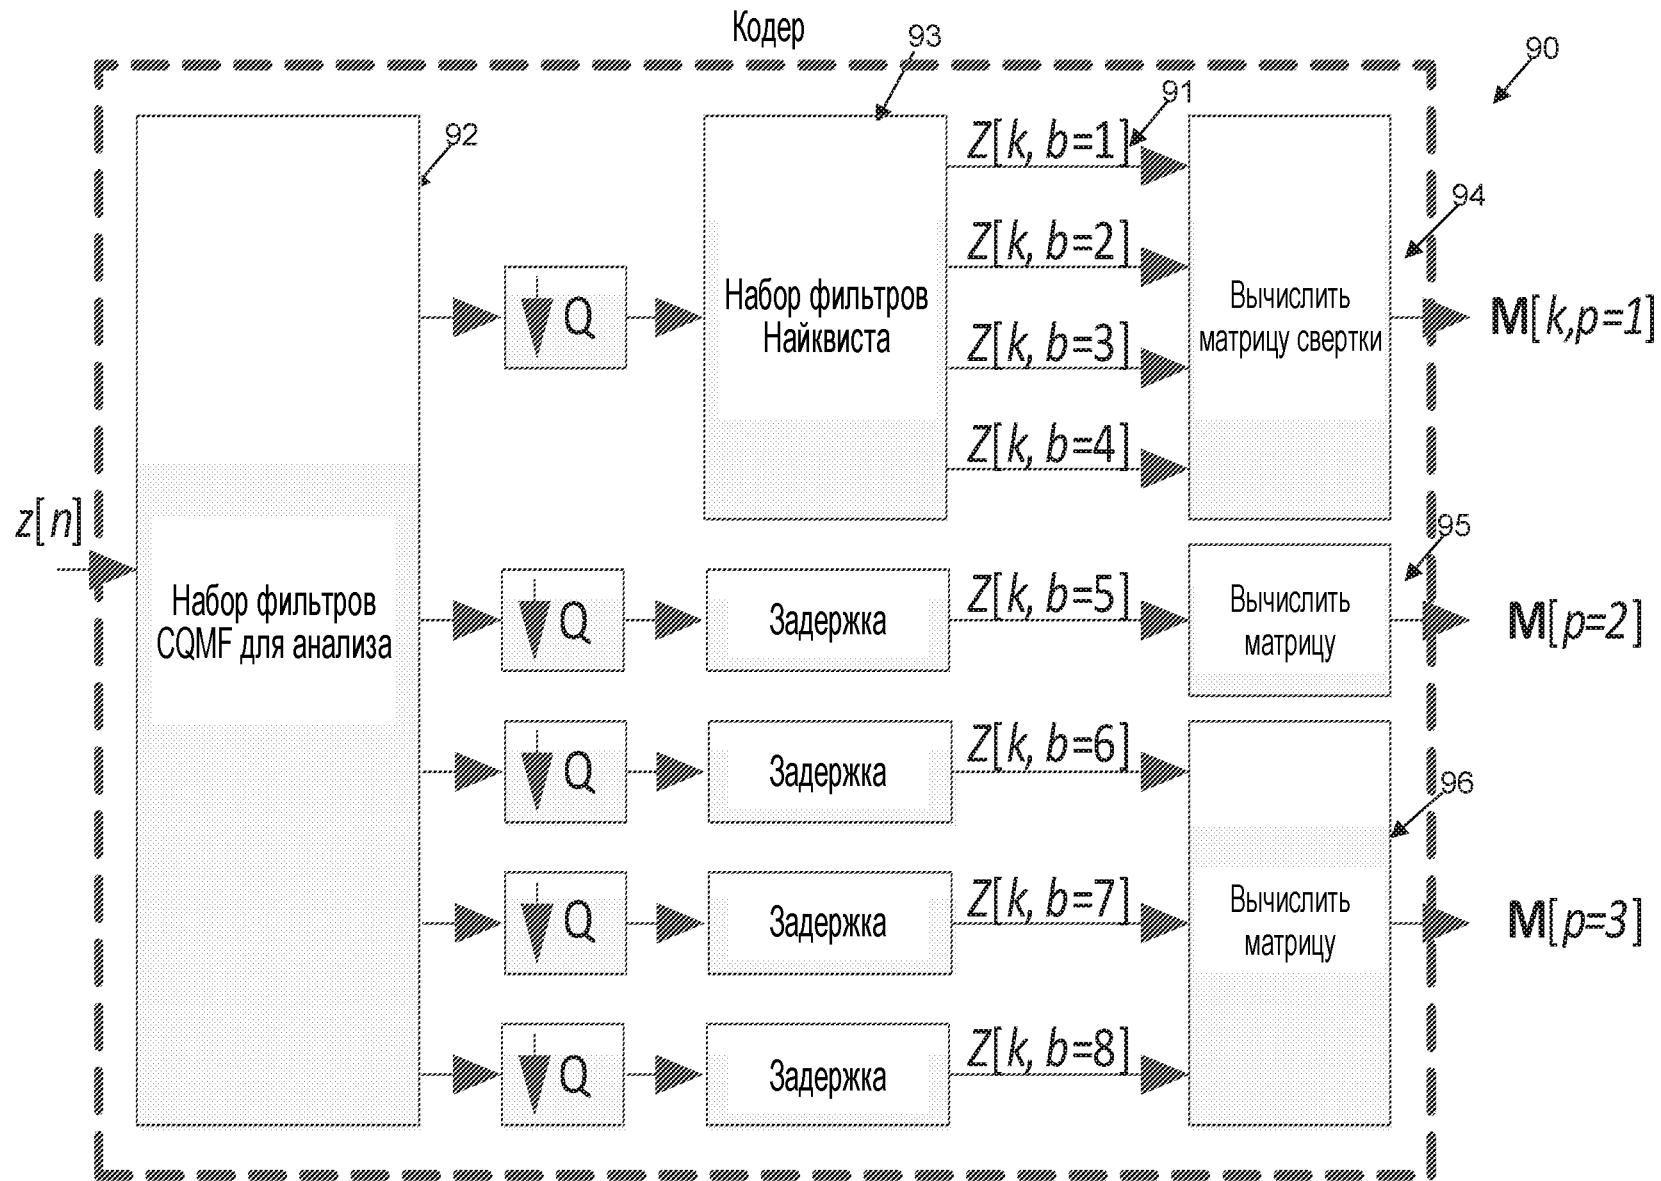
Кодер

93

90

91

92

$Z[k, b=1]$

$Z[k, b=2]$

94

Q

Набор фильтров Найквиста

$Z[k, b=3]$

Вычислить матрицу свертки

$\mathbf{M}[k,p=1]$

$Z[k, b=4]$

$z[n]$

95

Набор фильтров CQMF для анализа

Q

Задержка

$Z[k, b=5]$

Вычислить матрицу

$\mathbf{M}[p=2]$

Q

Задержка

$Z[k, b=6]$

96

Q

Задержка

$Z[k, b=7]$

Вычислить матрицу

$\mathbf{M}[p=3]$

Q

Задержка

$Z[k, b=8]$